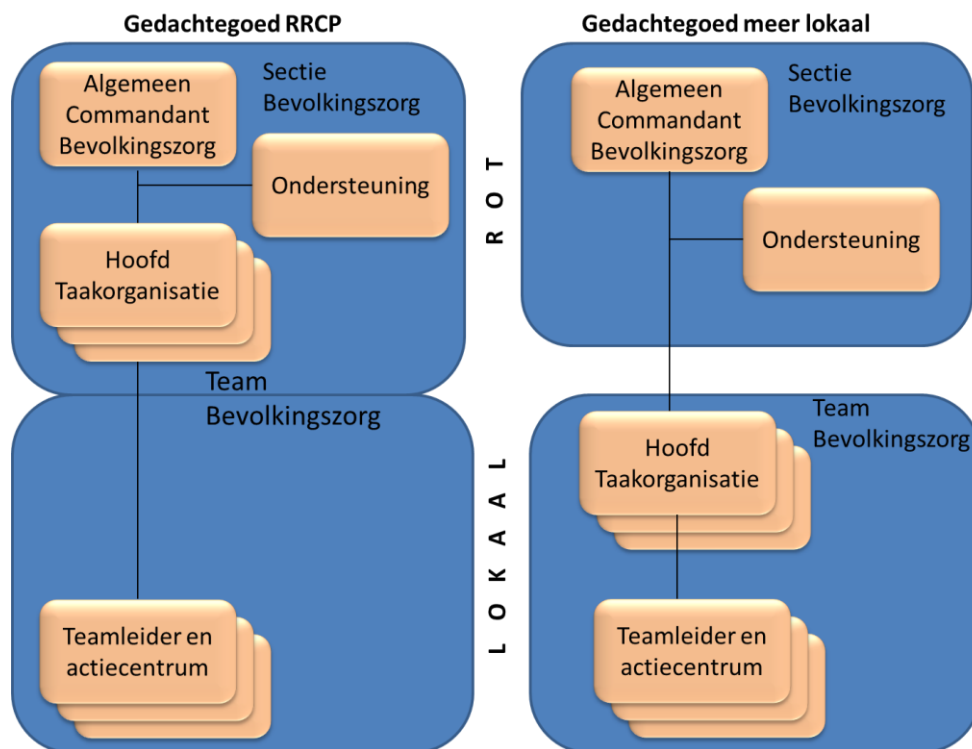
Gedachtegoed RRCP

Algemeen Commandant Bevolkingszorg

Sectie Bevolkingszorg

Ondersteuning

Hoofd Taakorganisatie

Team Bevolkingszorg

Teamleider en actiecentrum

ROT

LOKAAL

Gedachtegoed meer lokaal

Algemeen Commandant Bevolkingszorg

Sectie Bevolkingszorg

Ondersteuning

Team Bevolkingszorg

Hoofd Taakorganisatie

Teamleider en actiecentrum